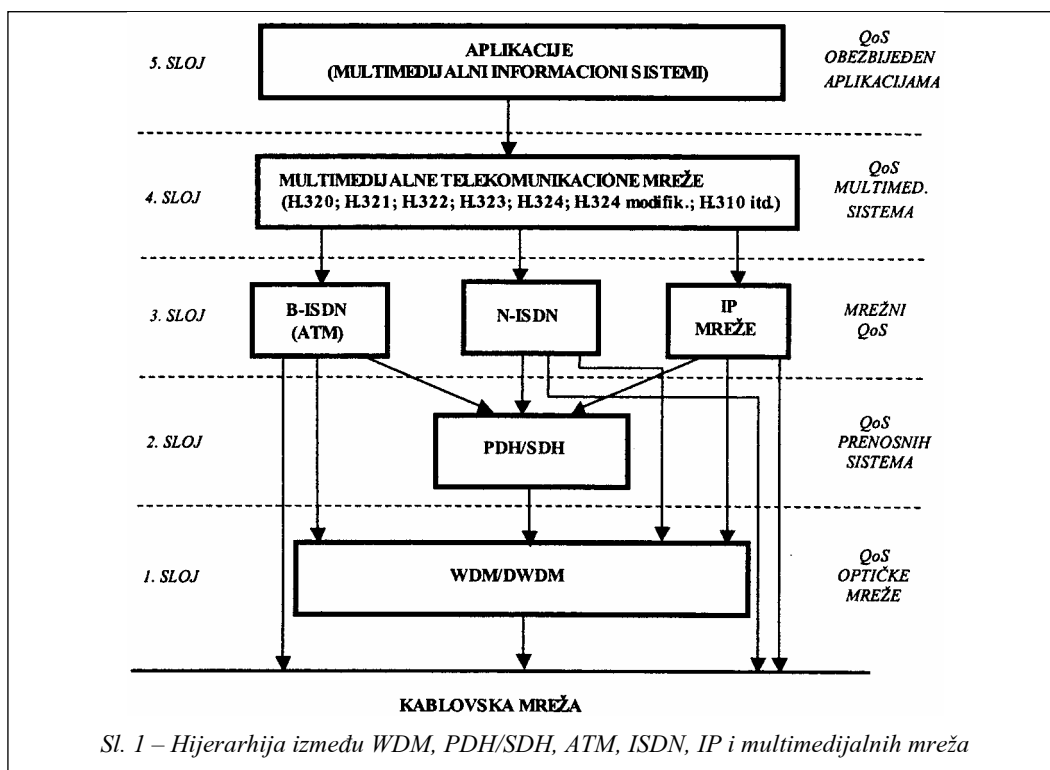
5. SLOJ

APLIKACIJE
(MULTIMEDIJALNI INFORMACIONI SISTEMI)

QoS
OBEZBIJEĐEN
APLIKACIJAMA

4. SLOJ

MULTIMEDIJALNE TELEKOMUNIKACIONE MREŽE
(H.320; H.321; H.322; H.323; H.324; H.324 modifik.; H.310 itd.)

QoS
MULTIMED.
SISTEMA

3. SLOJ

B-ISDN
(ATM)

N-ISDN

IP
MREŽE

MREŽNI
QoS

2. SLOJ

PDH/SDH

QoS
PRENOSNIH
SISTEMA

1. SLOJ

WDM/DWDM

QoS
OPTIČKE
MREŽE

KABLOVSKA MREŽA

Sl. 1 – Hijerarhija između WDM, PDH/SDH, ATM, ISDN, IP i multimedijalnih mreža